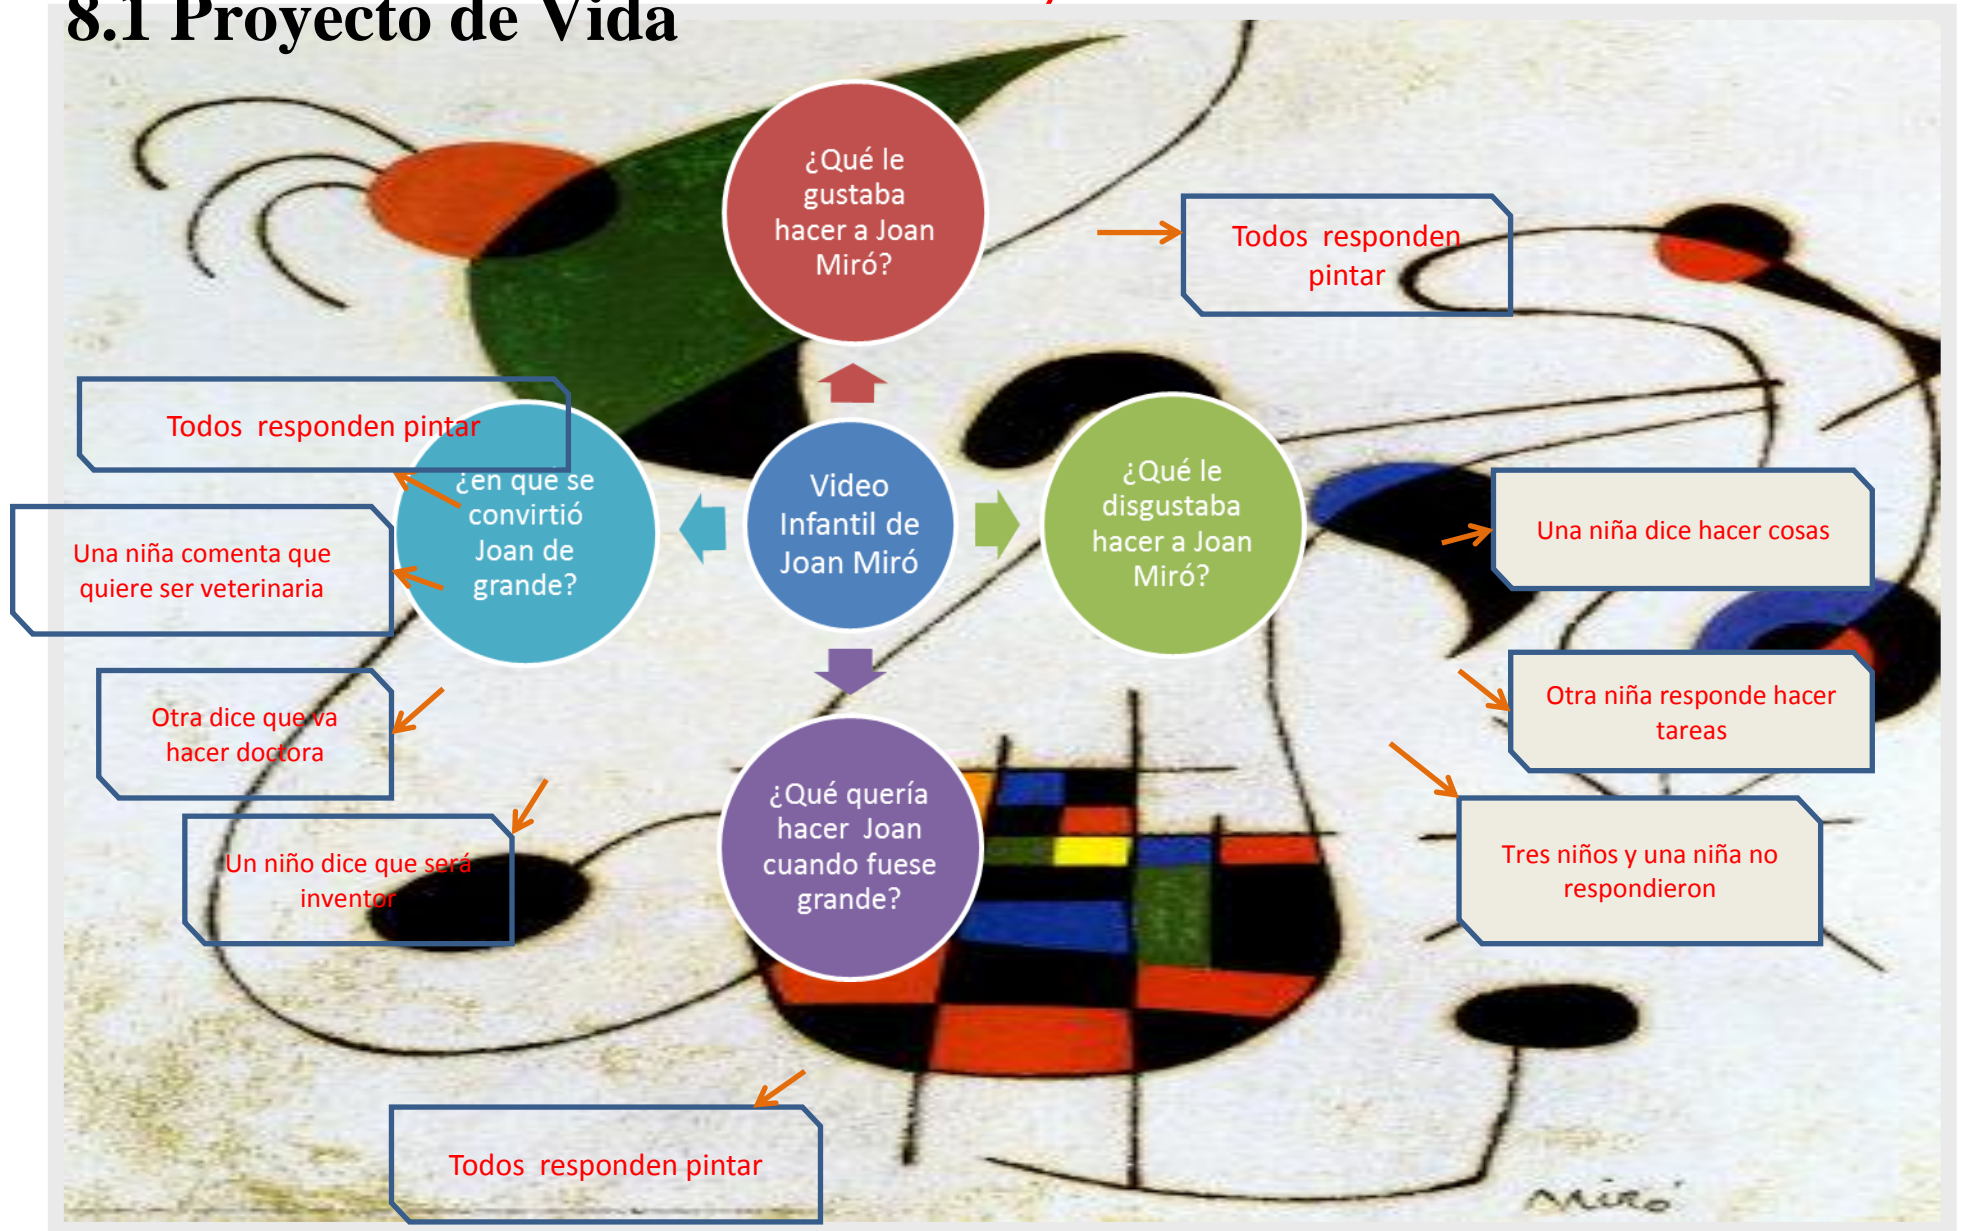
8.1 Proyecto de Vida

¿Qué le gustaba hacer a Joan Miró?

Todos responden pintar

Todos responden pintar

¿en que se convirtió Joan de grande?

Video Infantil de Joan Miró

¿Qué le disgustaba hacer a Joan Miró?

Una niña dice hacer cosas

Una niña comenta que quiere ser veterinaria

Otra dice que va hacer doctora

Otra niña responde hacer tareas

Un niño dice que será inventor

¿Qué quería hacer Joan cuando fuese grande?

Tres niños y una niña no respondieron

Todos responden pintar

Miró